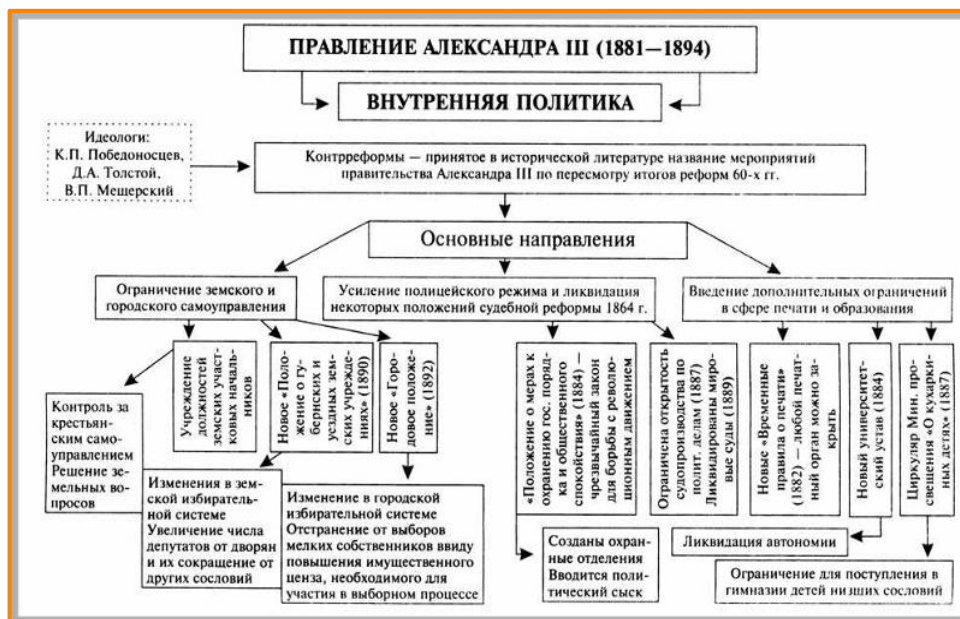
ПРАВЛЕНИЕ АЛЕКСАНДРА III (1881—1894)

ВНУТРЕННЯЯ ПОЛИТИКА

Идеологи: К.П. Победоносцев, Д.А. Толстой, В.П. Мещерский

Контрреформы — принятое в исторической литературе название мероприятий правительства Александра III по пересмотру итогов реформ 60-х гг.

Основные направления

Ограничение земского и городского самоуправления

Усиление полицейского режима и ликвидация некоторых положений судебной реформы 1864 г.

Введение дополнительных ограничений в сфере печати и образования

Учреждение должностей земских участковых начальников

Новое «Положение о губернских и уездных земских учреждениях» (1890)

Новое «Городовое положение» (1892)

«Положение о мерах к охранению гос. порядка и общественного спокойствия» (1884) — чрезвычайный закон для борьбы с революционным движением

Ограничена открытость судопроизводства по полит. делам (1887) Ликвидированы мировые суды (1889)

Новые «Временные правила о печати» (1882) — любой печатный орган можно закрыть

Новый университетский устав (1884)

Циркуляр Мин. просвещения «О кухаркиных детях» (1887)

Контроль за крестьянским самоуправлением Решение земельных вопросов

Изменения в земской избирательной системе Увеличение числа депутатов от дворян и их сокращение от других сословий

Изменение в городской избирательной системе Отстранение от выборов мелких собственников ввиду повышения имущественного ценза, необходимого для участия в выборном процессе

Созданы охранные отделения Вводится политический сыск

Ликвидация автономии

Ограничение для поступления в гимназии детей низших сословий